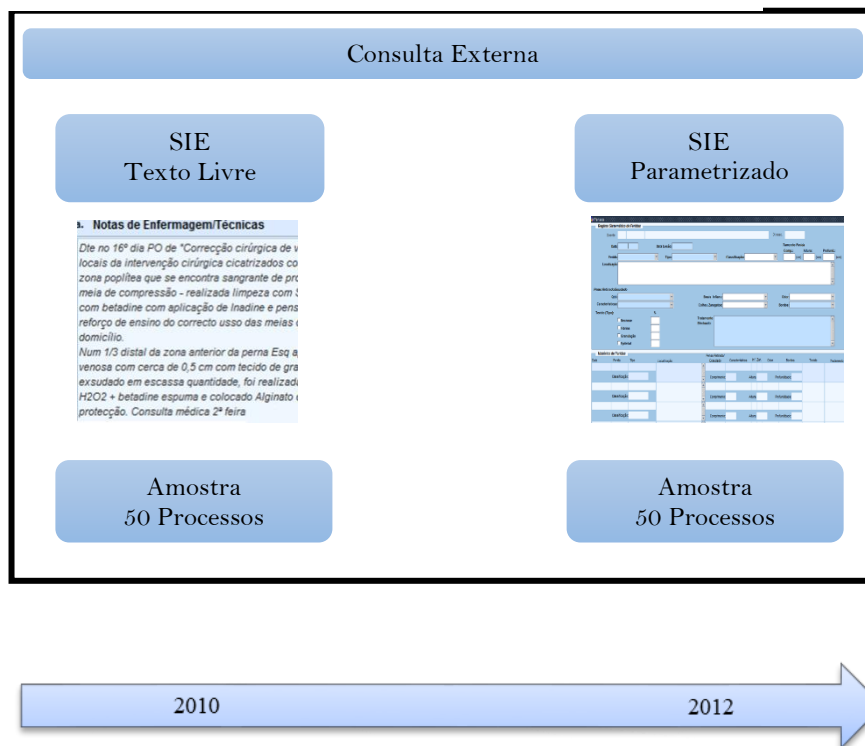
Consulta Externa

SIE
Texto Livre

a. Notas de Enfermagem/Técnicas

Dte no 16º dia PO de "Correcção cirúrgica de v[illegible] locais da intervenção cirúrgica cicatrizados co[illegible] zona poplítea que se encontra sangrante de pro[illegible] meia de compressão - realizada limpeza com S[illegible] com betadine com aplicação de Inadine e pens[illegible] reforço de ensino do correcto usso das meias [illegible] domicílio.
Num 1/3 distal da zona anterior da perna Esq a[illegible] venosa com cerca de 0,5 cm com tecido de gra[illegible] exsudado em escassa quantidade, foi realizad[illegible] H2O2 + betadine espuma e colocado Alginato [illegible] protecção. Consulta médica 2ª feira

Amostra
50 Processos

SIE
Parametrizado

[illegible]

Amostra
50 Processos

2010

2012